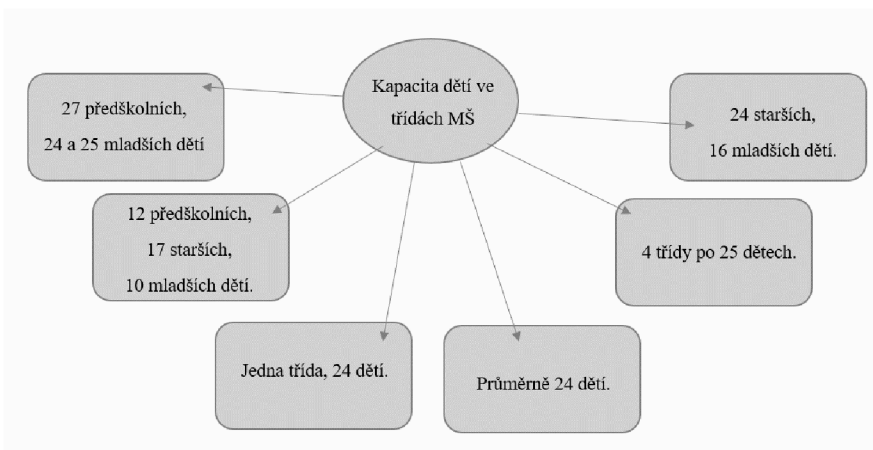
Kapacita dětí ve třídách MŠ

27 předškolních,
24 a 25 mladších dětí

24 starších,
16 mladších dětí.

12 předškolních,
17 starších,
10 mladších dětí.

4 třídy po 25 dětech.

Jedna třída, 24 dětí.

Průměrně 24 dětí.